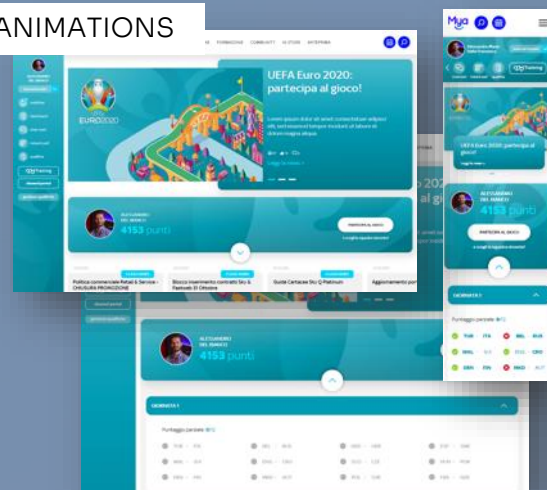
ANIMATIONS

EURO2020

UEFA Euro 2020: partecipa al gioco!

ALESSANDRO DEL MANCO
4153 punti

PARTECIPA AL GIOCO

Politica commerciale Retail & Service - CHIUSURA PROMOZIONE

Blocco inserimento contratti Sky & Fastweb di Ottobre

Guida Cartacee Sky Q Platinum

Aggiornamento per

Mya

UEFA Euro 2020: partecipa al gioco!

ALESSANDRO DEL MANCO
4153 punti

PARTECIPA AL GIOCO

GIORNATA 1

Punteggio parziale

TUR ITA
WAL SUI
DEN FIN
BEL RUS
ENG CRO
MKD AUT

ALESSANDRO DEL MANCO
4153 punti

GIORNATA 1

Punteggio parziale